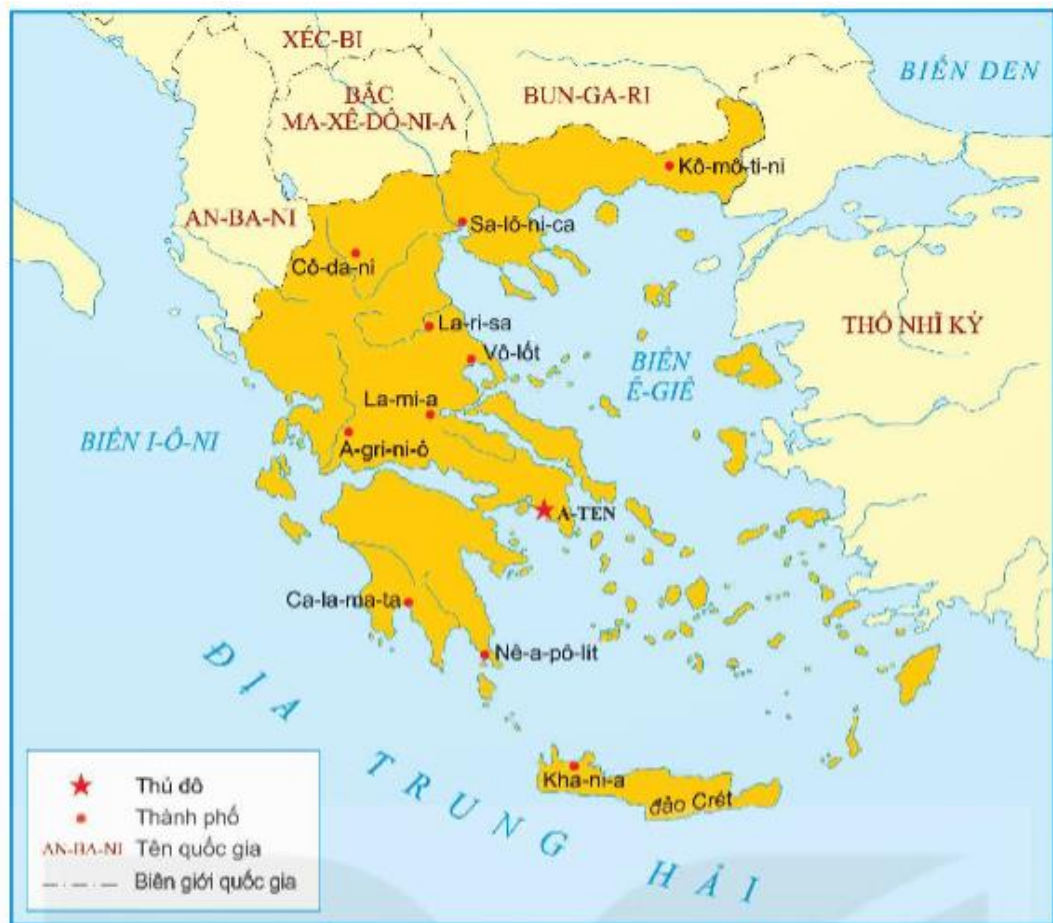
XÉC-BI

BẮC MA-XÊ-ĐÔ-NI-A

BUN-GA-RI

BIỂN ĐEN

Kô-mô-ti-ni

AN-BA-NI

Sa-lô-ni-ca

Cô-da-ni

THỔ NHĨ KỲ

La-ri-sa

Vô-lốt

BIỂN Ê-GIÊ

La-mi-a

BIỂN I-Ô-NI

A-gri-ni-ô

A-TEN

Ca-la-ma-ta

Nê-a-pô-lit

ĐỊA TRUNG HẢI

Kha-ni-a

đảo Crét

Thủ đô
Thành phố
AN-BA-NI Tên quốc gia
Biên giới quốc gia